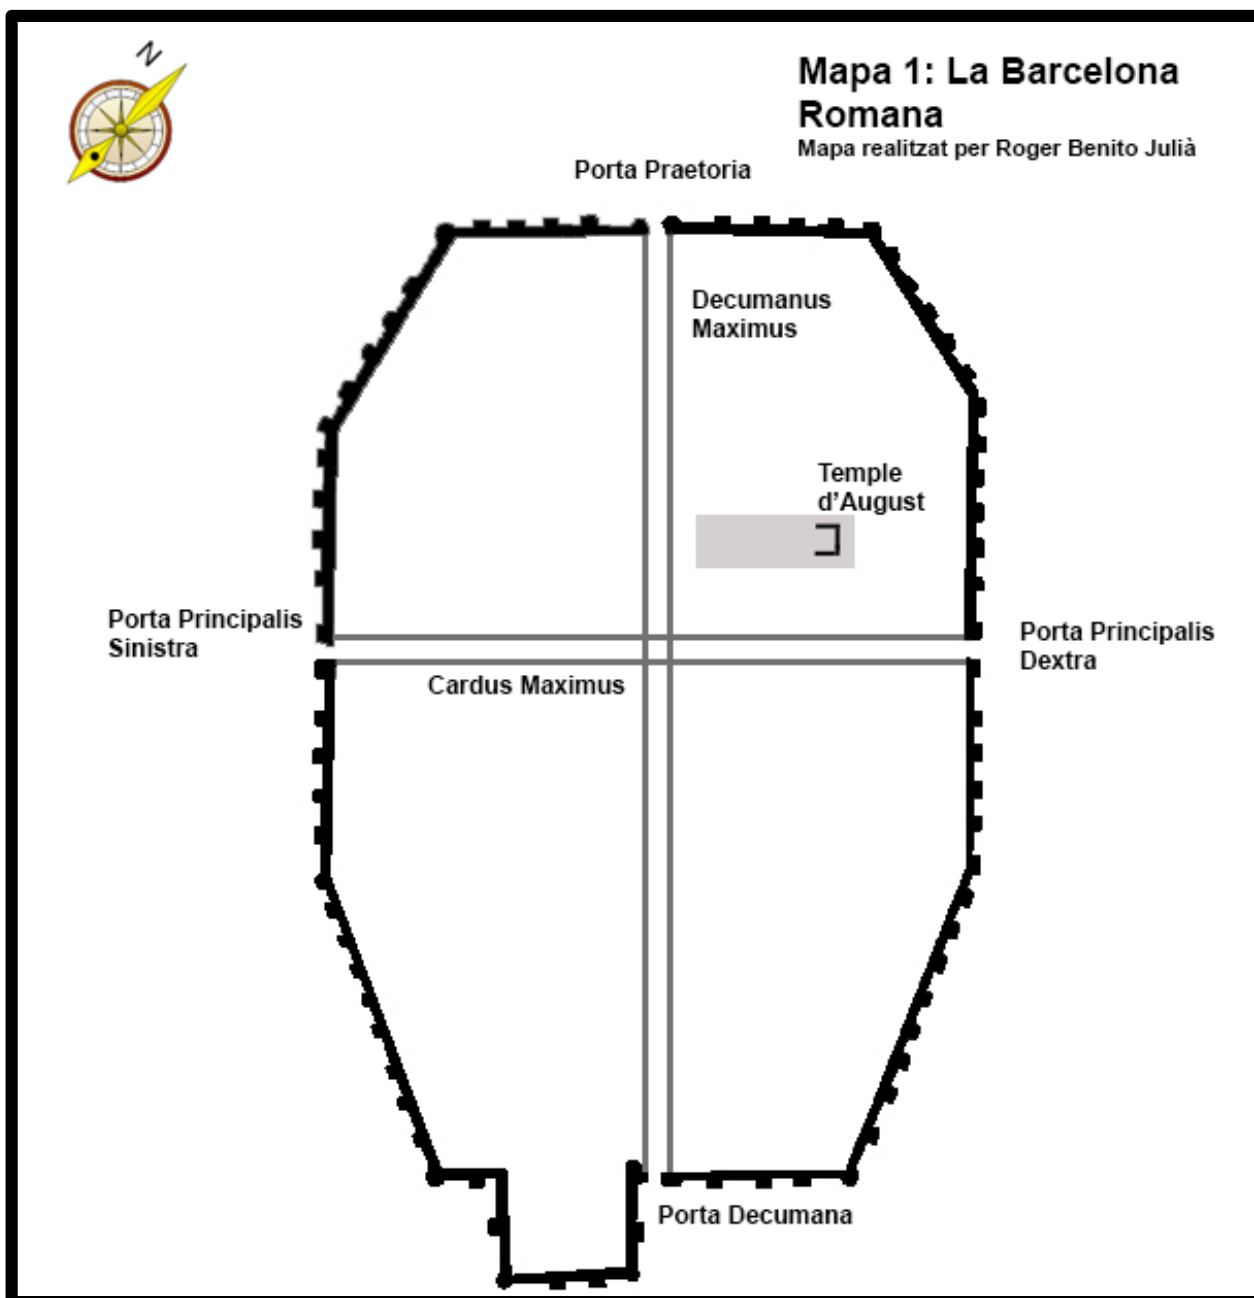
N

Mapa 1: La Barcelona Romana
Mapa realitzat per Roger Benito Julià

Porta Praetoria

Decumanus Maximus

Temple d'August

Porta Principalis Sinistra

Porta Principalis Dextra

Cardus Maximus

Porta Decumana